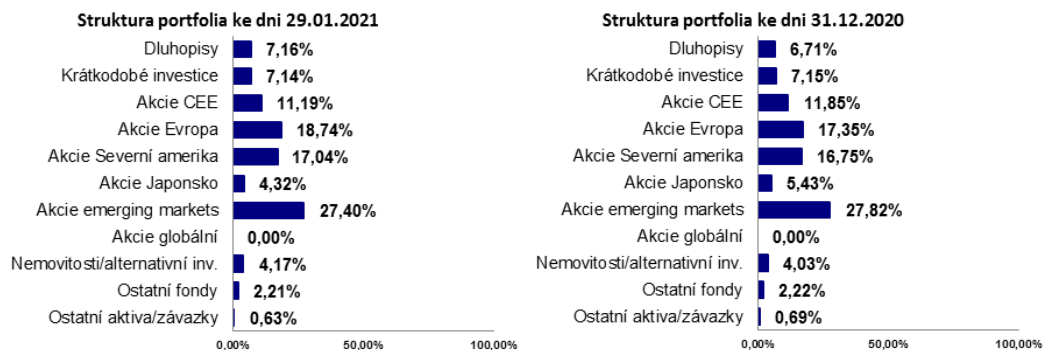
Struktura portfolia ke dni 29.01.2021

| | |
|---|---|
| Dluhopisy | 7,16% |
| Krátkodobé investice | 7,14% |
| Akcie CEE | 11,19% |
| Akcie Evropa | 18,74% |
| Akcie Severní amerika | 17,04% |
| Akcie Japonsko | 4,32% |
| Akcie emerging markets | 27,40% |
| Akcie globální | 0,00% |
| Nemovitosti/alternativní inv. | 4,17% |
| Ostatní fondy | 2,21% |
| Ostatní aktiva/závazky | 0,63% |

0,00% 50,00% 100,00%

Struktura portfolia ke dni 31.12.2020

| | |
|---|---|
| Dluhopisy | 6,71% |
| Krátkodobé investice | 7,15% |
| Akcie CEE | 11,85% |
| Akcie Evropa | 17,35% |
| Akcie Severní amerika | 16,75% |
| Akcie Japonsko | 5,43% |
| Akcie emerging markets | 27,82% |
| Akcie globální | 0,00% |
| Nemovitosti/alternativní inv. | 4,03% |
| Ostatní fondy | 2,22% |
| Ostatní aktiva/závazky | 0,69% |

0,00% 50,00% 100,00%